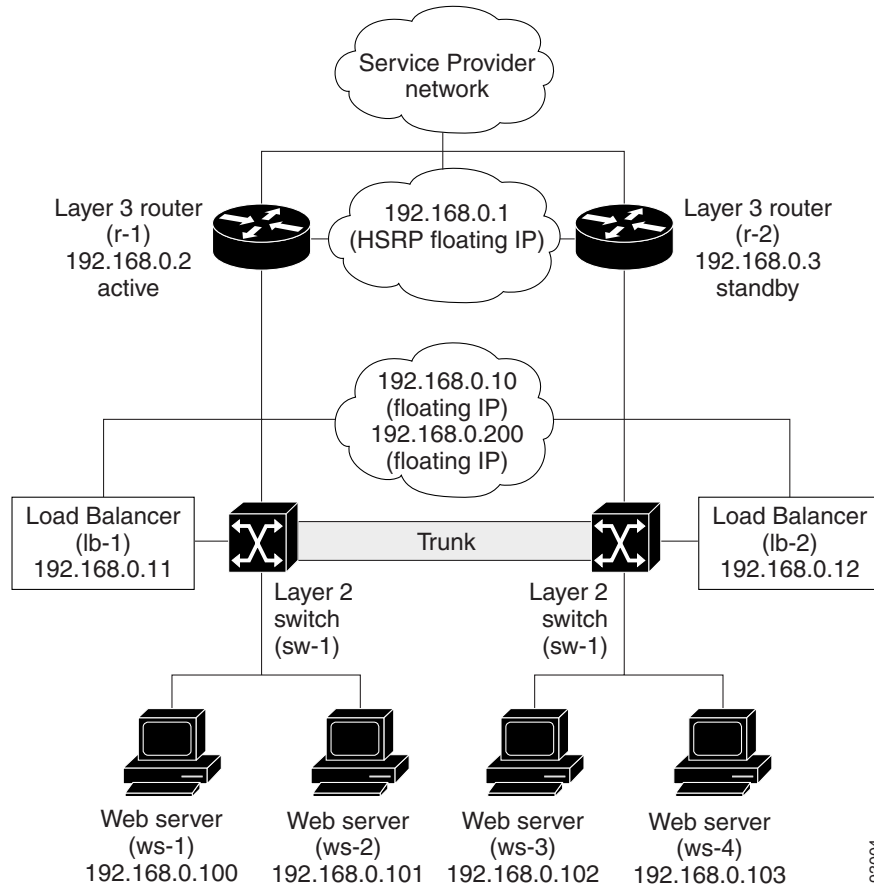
Service Provider network

Layer 3 router (r-1) 192.168.0.2 active

192.168.0.1 (HSRP floating IP)

Layer 3 router (r-2) 192.168.0.3 standby

192.168.0.10 (floating IP) 192.168.0.200 (floating IP)

Load Balancer (lb-1) 192.168.0.11

Trunk

Load Balancer (lb-2) 192.168.0.12

Layer 2 switch (sw-1)

Layer 2 switch (sw-1)

Web server (ws-1) 192.168.0.100

Web server (ws-2) 192.168.0.101

Web server (ws-3) 192.168.0.102

Web server (ws-4) 192.168.0.103

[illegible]